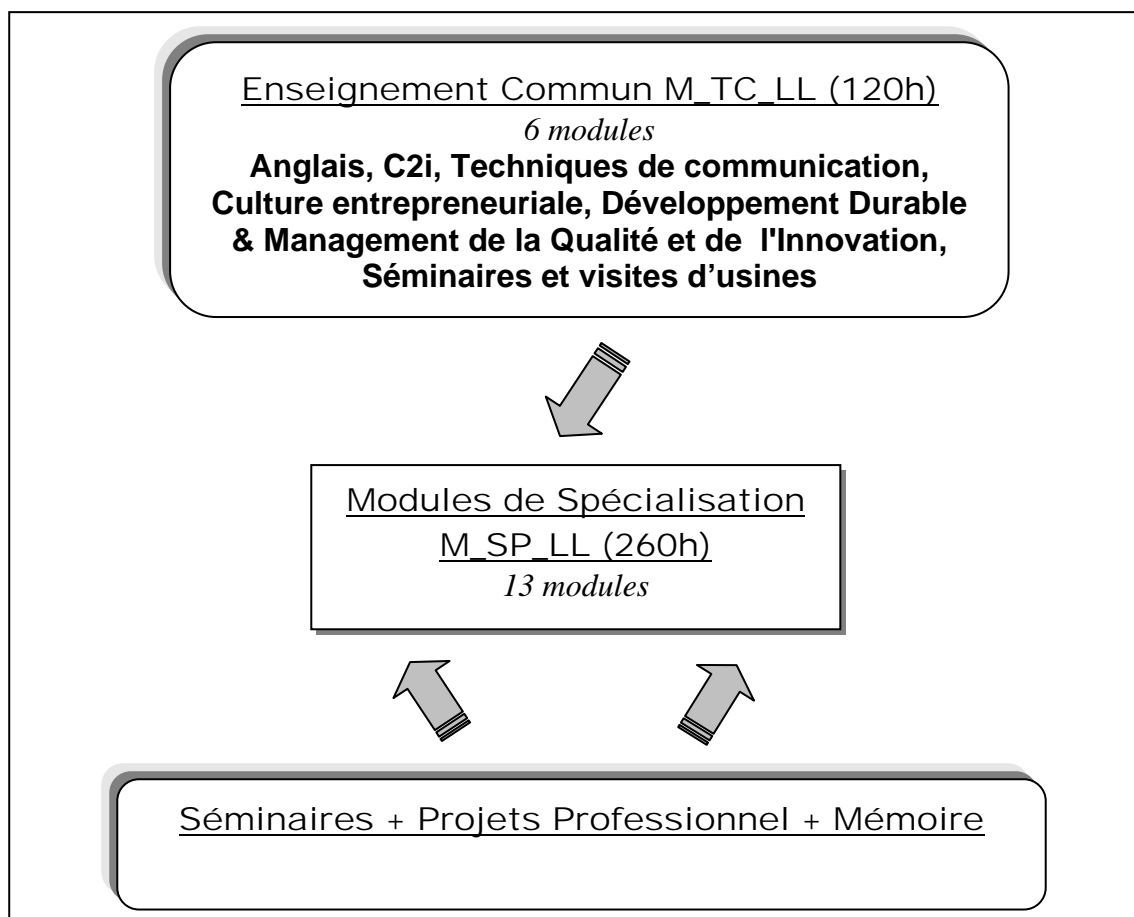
Enseignement Commun M_TC_LL (120h)
6 modules
Anglais, C2i, Techniques de communication, Culture entrepreneuriale, Développement Durable & Management de la Qualité et de l'Innovation, Séminaires et visites d'usines

Modules de Spécialisation M_SP_LL (260h)
13 modules

Séminaires + Projets Professionnel + Mémoire